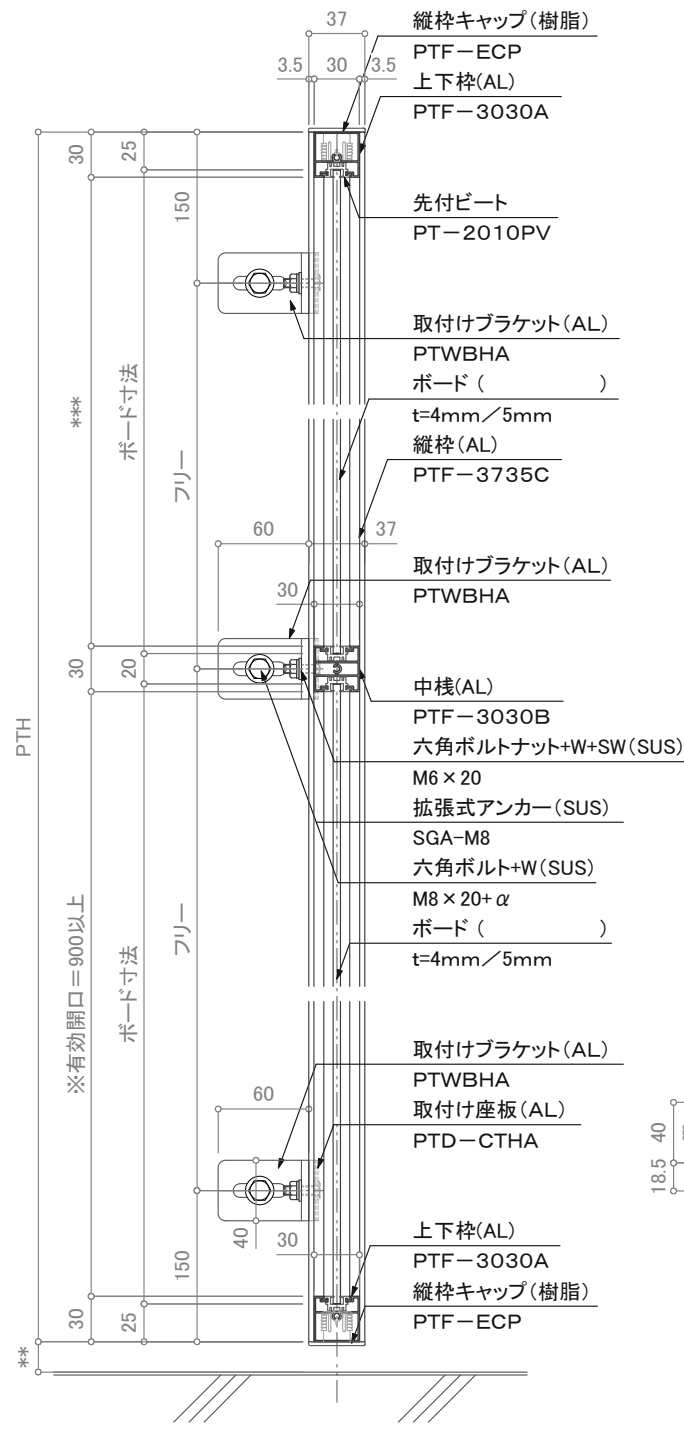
37
3.5 30 3.5
縦枠キャップ(樹脂)
PTF−ECP
上下枠(AL)
PTF−3030A
30
25
150
先付ビート
PT−2010PV
取付けブラケット(AL)
PTWBHA
ボード( )
t=4mm/5mm
***
ボード寸法
フリー
縦枠(AL)
PTF−3735C
60
37
取付けブラケット(AL)
PTWBHA
30
30
20
中桟(AL)
PTF−3030B
六角ボルトナット+W+SW(SUS)
M6×20
PTH
拡張式アンカー(SUS)
SGA-M8
六角ボルト+W(SUS)
M8×20+$\alpha$
ボード( )
t=4mm/5mm
※有効開口=900以上
ボード寸法
フリー
取付けブラケット(AL)
PTWBHA
60
取付け座板(AL)
PTD−CTHA
40
18.5
40
30
150
上下枠(AL)
PTF−3030A
縦枠キャップ(樹脂)
PTF−ECP
30
25
**